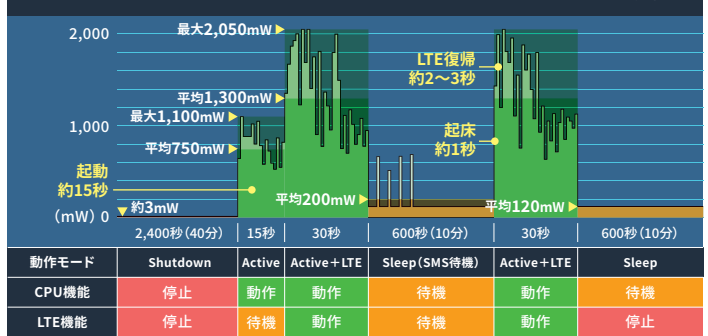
2,000
1,000
（mW）0

最大2,050mW
平均1,300mW
最大1,100mW
平均750mW
起動
約15秒
約3mW
平均200mW
LTE復帰
約2〜3秒
起床
約1秒
平均120mW

2,400秒（40分） | 15秒 | 30秒 | 600秒（10分） | 30秒 | 600秒（10分）

| 動作モード | Shutdown | Active | Active＋LTE | Sleep（SMS待機） | Active＋LTE | Sleep |
|---|---|---|---|---|---|---|
| CPU機能 | 停止 | 動作 | 動作 | 待機 | 動作 | 待機 |
| LTE機能 | 停止 | 待機 | 動作 | 待機 | 動作 | 停止 |